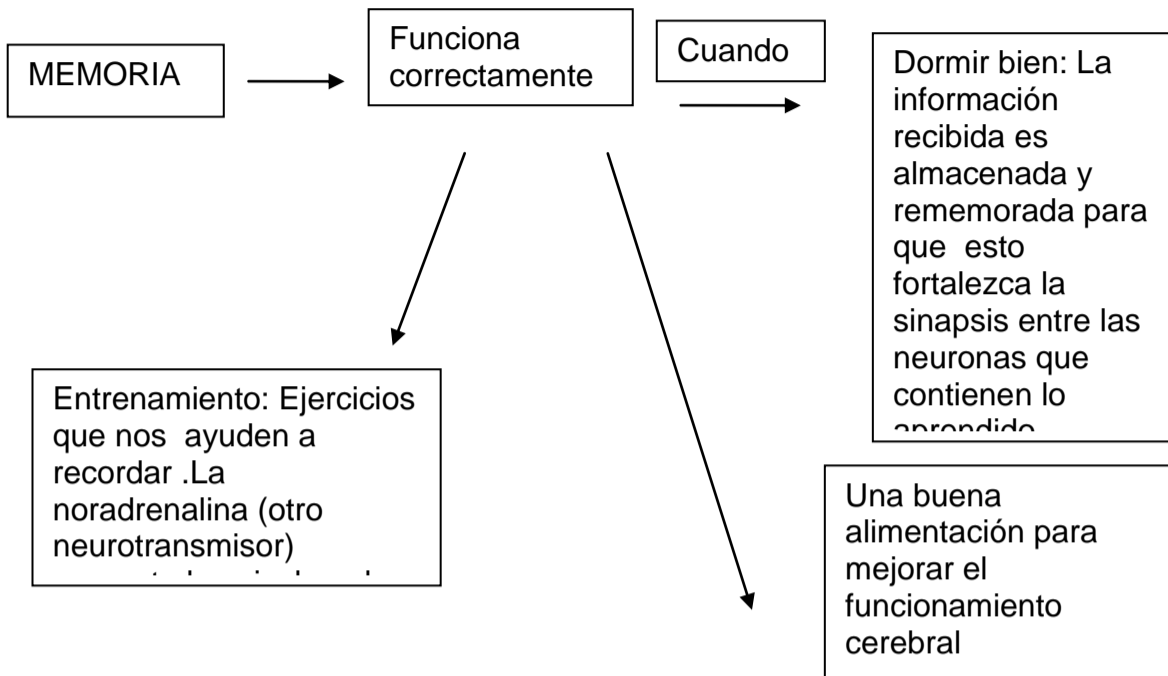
MEMORIA

Funciona correctamente

Cuando

Dormir bien: La información recibida es almacenada y rememorada para que esto fortalezca la sinapsis entre las neuronas que contienen lo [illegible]

Entrenamiento: Ejercicios que nos ayuden a recordar .La noradrenalina (otro neurotransmisor) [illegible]

Una buena alimentación para mejorar el funcionamiento cerebral